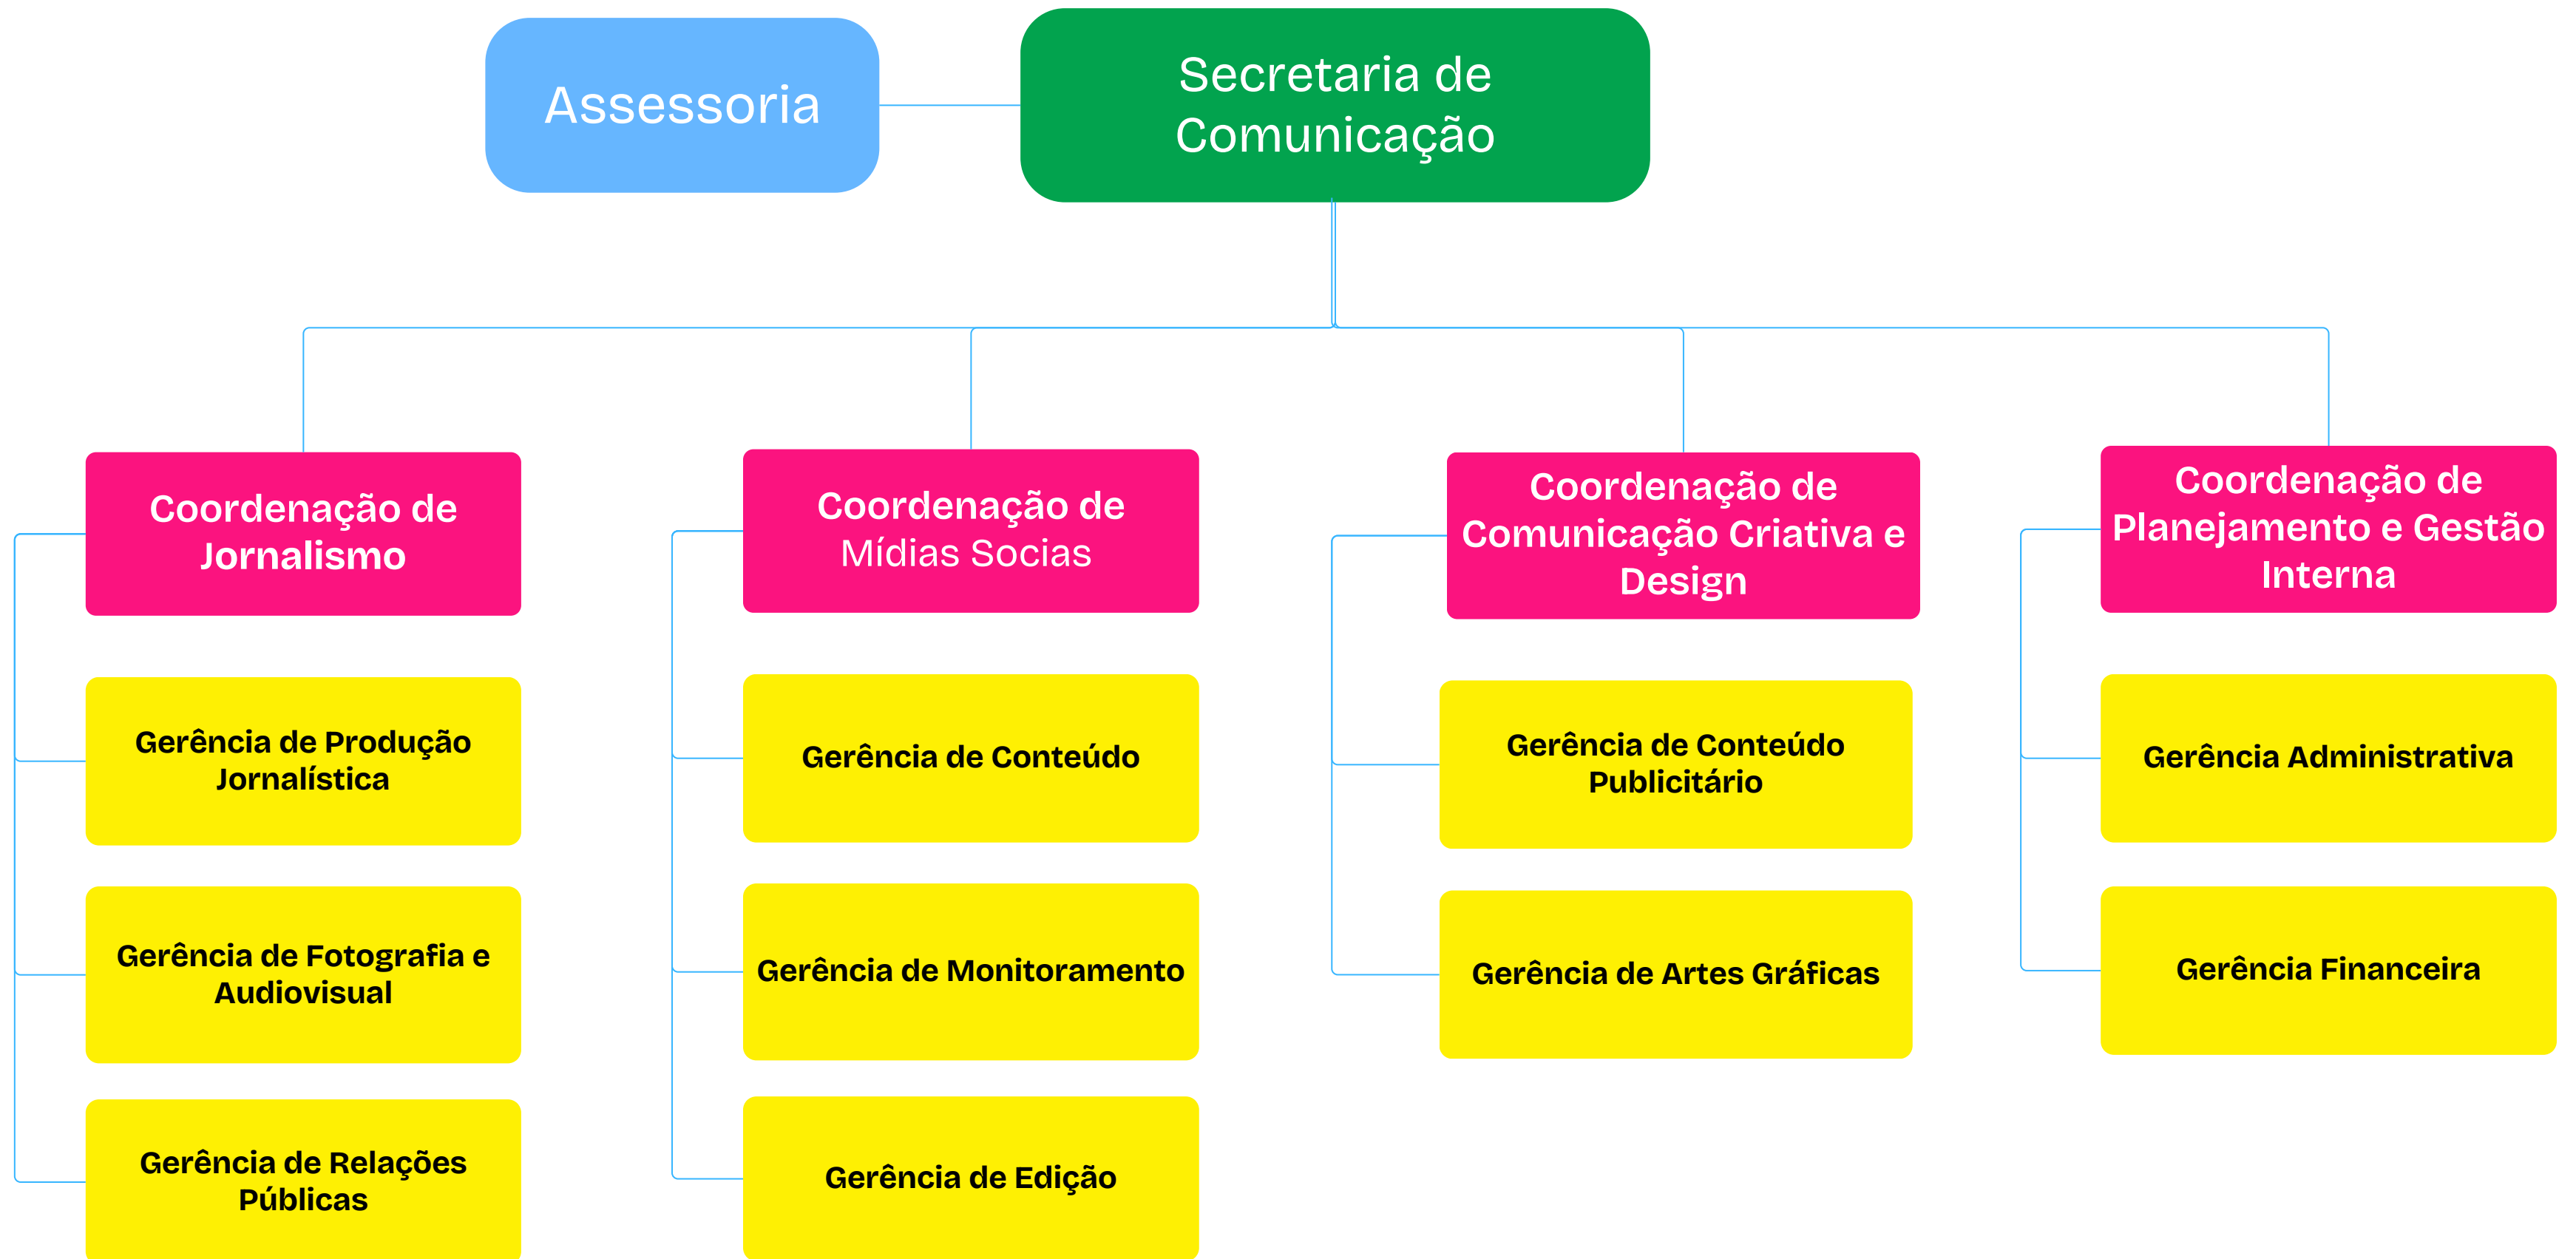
Assessoria

Secretaria de Comunicação

Coordenação de Jornalismo

Gerência de Produção Jornalística

Gerência de Fotografia e Audiovisual

Gerência de Relações Públicas

Coordenação de Mídias Socias

Gerência de Conteúdo

Gerência de Monitoramento

Gerência de Edição

Coordenação de Comunicação Criativa e Design

Gerência de Conteúdo Publicitário

Gerência de Artes Gráficas

Coordenação de Planejamento e Gestão Interna

Gerência Administrativa

Gerência Financeira